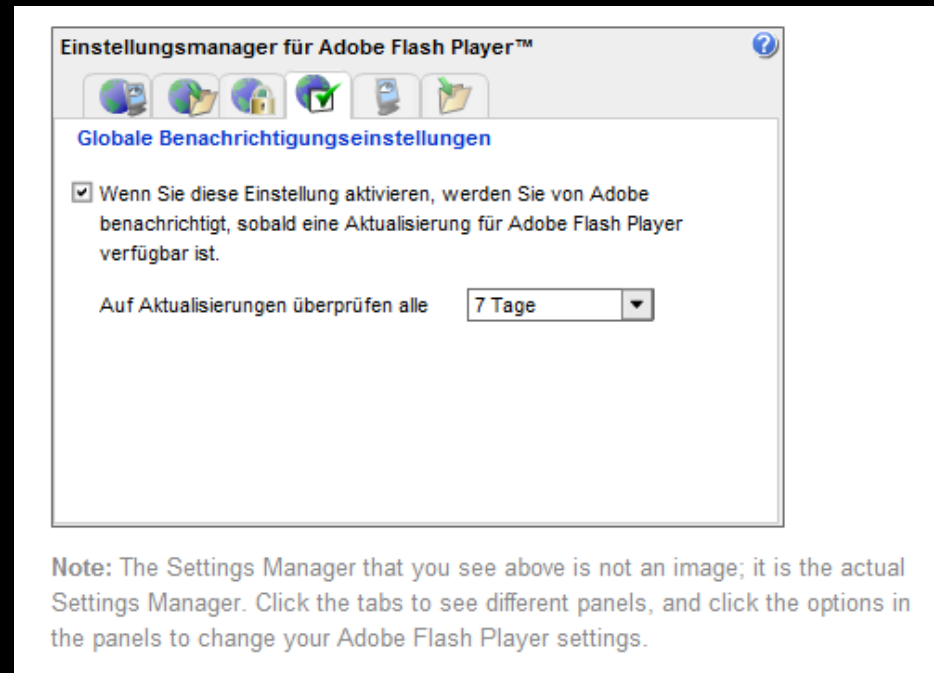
Einstellungsmanager für Adobe Flash Player™

Globale Benachrichtigungseinstellungen

Wenn Sie diese Einstellung aktivieren, werden Sie von Adobe benachrichtigt, sobald eine Aktualisierung für Adobe Flash Player verfügbar ist.

Auf Aktualisierungen überprüfen alle 7 Tage

Note: The Settings Manager that you see above is not an image; it is the actual Settings Manager. Click the tabs to see different panels, and click the options in the panels to change your Adobe Flash Player settings.